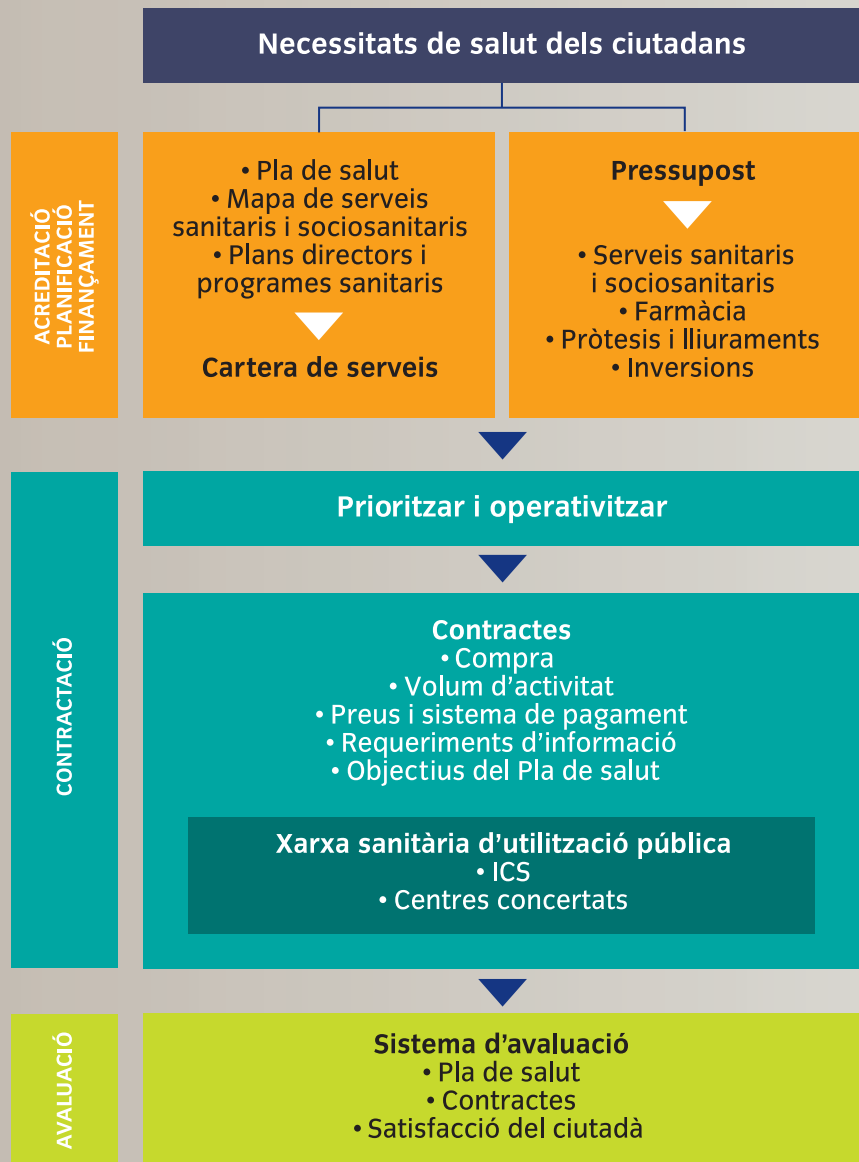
Necessitats de salut dels ciutadans

ACREDITACIÓ
PLANIFICACIÓ
FINANÇAMENT

• Pla de salut
• Mapa de serveis sanitaris i sociosanitaris
• Plans directors i programes sanitaris

Cartera de serveis

Pressupost

• Serveis sanitaris i sociosanitaris
• Farmàcia
• Pròtesis i lliuraments
• Inversions

CONTRACTACIÓ

Prioritzar i operativitzar

Contractes
• Compra
• Volum d'activitat
• Preus i sistema de pagament
• Requeriments d'informació
• Objectius del Pla de salut

Xarxa sanitària d'utilització pública
• ICS
• Centres concertats

AVALUACIÓ

Sistema d'avaluació
• Pla de salut
• Contractes
• Satisfacció del ciutadà